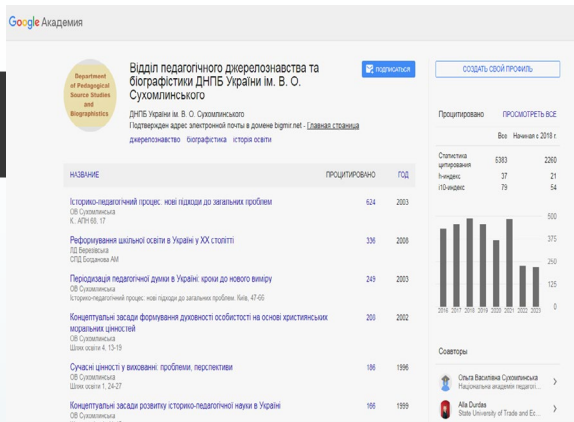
Google Академия

Department of Pedagogical Source Studies and Biographistics

Відділ педагогічного джерелознавства та біографістики ДНПБ України ім. В. О. Сухомлинського

ДНПБ України ім. В. О. Сухомлинського
Подтвержден адрес электронной почты в домене bigmir.net - Главная страница
джерелознавство біографістика історія освіти

ПОДПИСАТЬСЯ

СОЗДАТЬ СВОЙ ПРОФИЛЬ

| НАЗВАНИЕ | ПРОЦИТИРОВАНО | ГОД |
|---|---|---|
| Історико-педагогічний процес: нові підходи до загальних проблем<br>ОВ Сухомлинська<br>К.: АПН 68, 17 | 624 | 2003 |
| Реформування шкільної освіти в Україні у ХХ столітті<br>ЛД Березівська<br>СПД Богданова АМ | 336 | 2008 |
| Періодизація педагогічної думки в Україні: кроки до нового виміру<br>ОВ Сухомлинська<br>Історико-педагогічний процес: нові підходи до загальних проблем. Київ, 47-66 | 249 | 2003 |
| Концептуальні засади формування духовності особистості на основі християнських моральних цінностей<br>ОВ Сухомлинська<br>Шлях освіти 4, 13-19 | 200 | 2002 |
| Сучасні цінності у вихованні: проблеми, перспективи<br>ОВ Сухомлинська<br>Шлях освіти 1, 24-27 | 186 | 1996 |
| Концептуальні засади розвитку історико-педагогічної науки в Україні<br>ОВ Сухомлинська | 166 | 1999 |

Процитировано ПРОСМОТРЕТЬ ВСЕ

| | Все | Начиная с 2018 г. |
|---|---|---|
| Статистика цитирования | 6383 | 2260 |
| h-индекс | 37 | 21 |
| i10-индекс | 79 | 54 |

500
375
250
125
0
2016 2017 2018 2019 2020 2021 2022 2023

Соавторы

Ольга Василівна Сухомлинська
Національна академія педагогі...

Alla Durdas
State University of Trade and Ec...